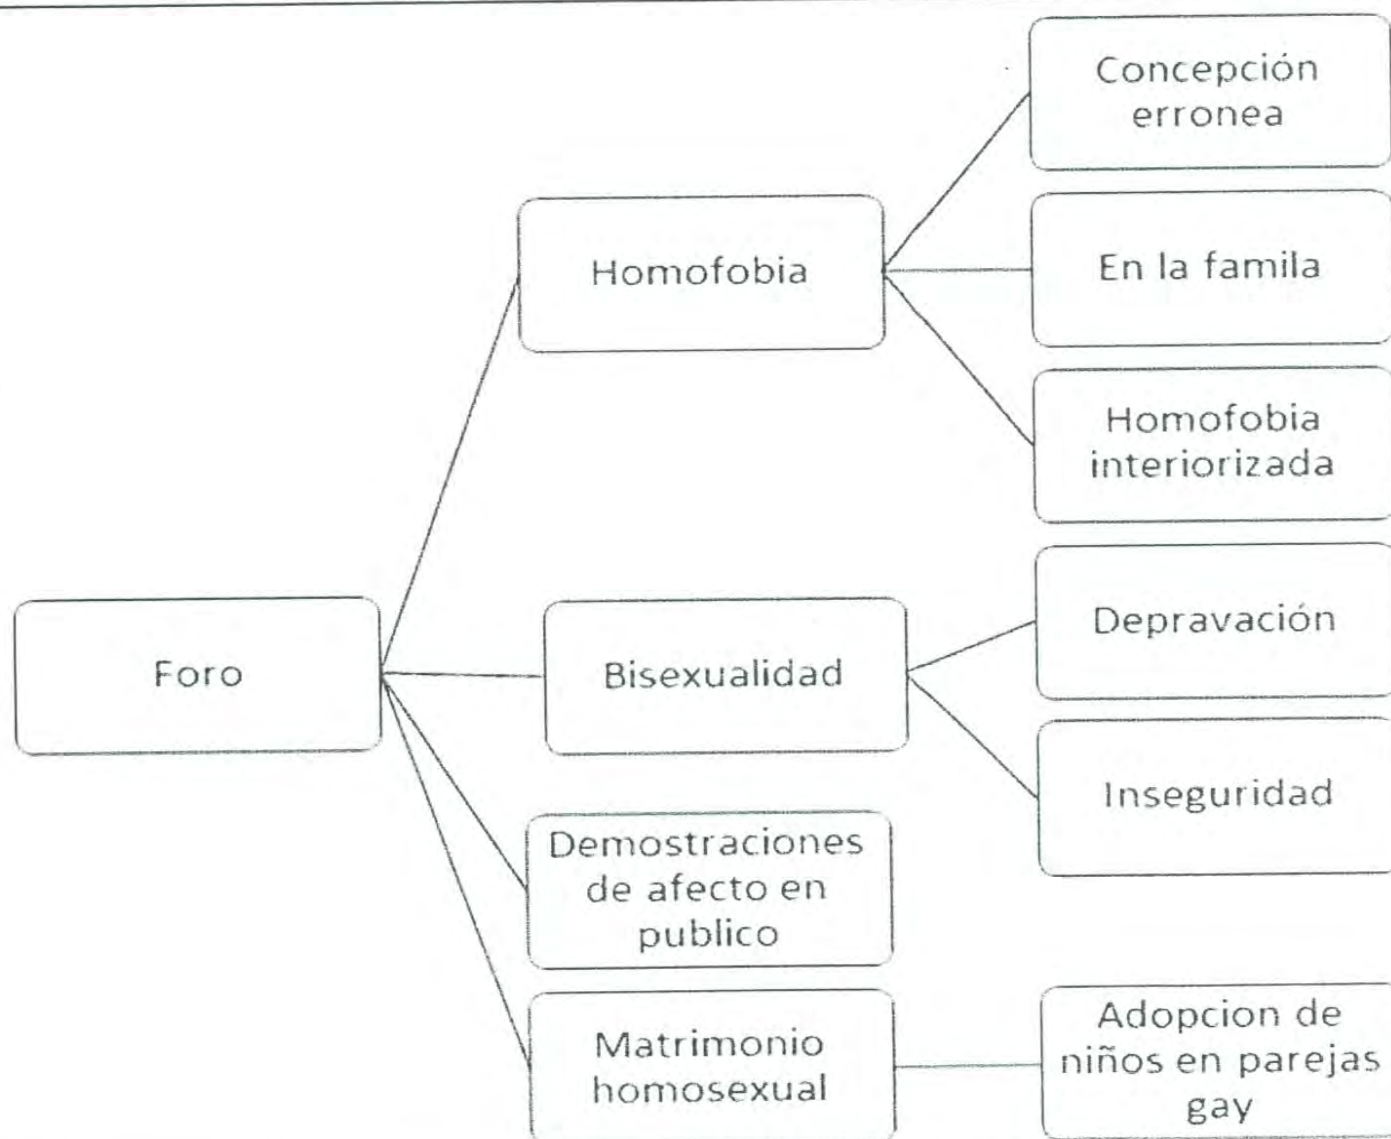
Foro

Homofobia

Concepción erronea

En la famila

Homofobia interiorizada

Bisexualidad

Depravación

Inseguridad

Demostraciones de afecto en publico

Matrimonio homosexual

Adopcion de niños en parejas gay